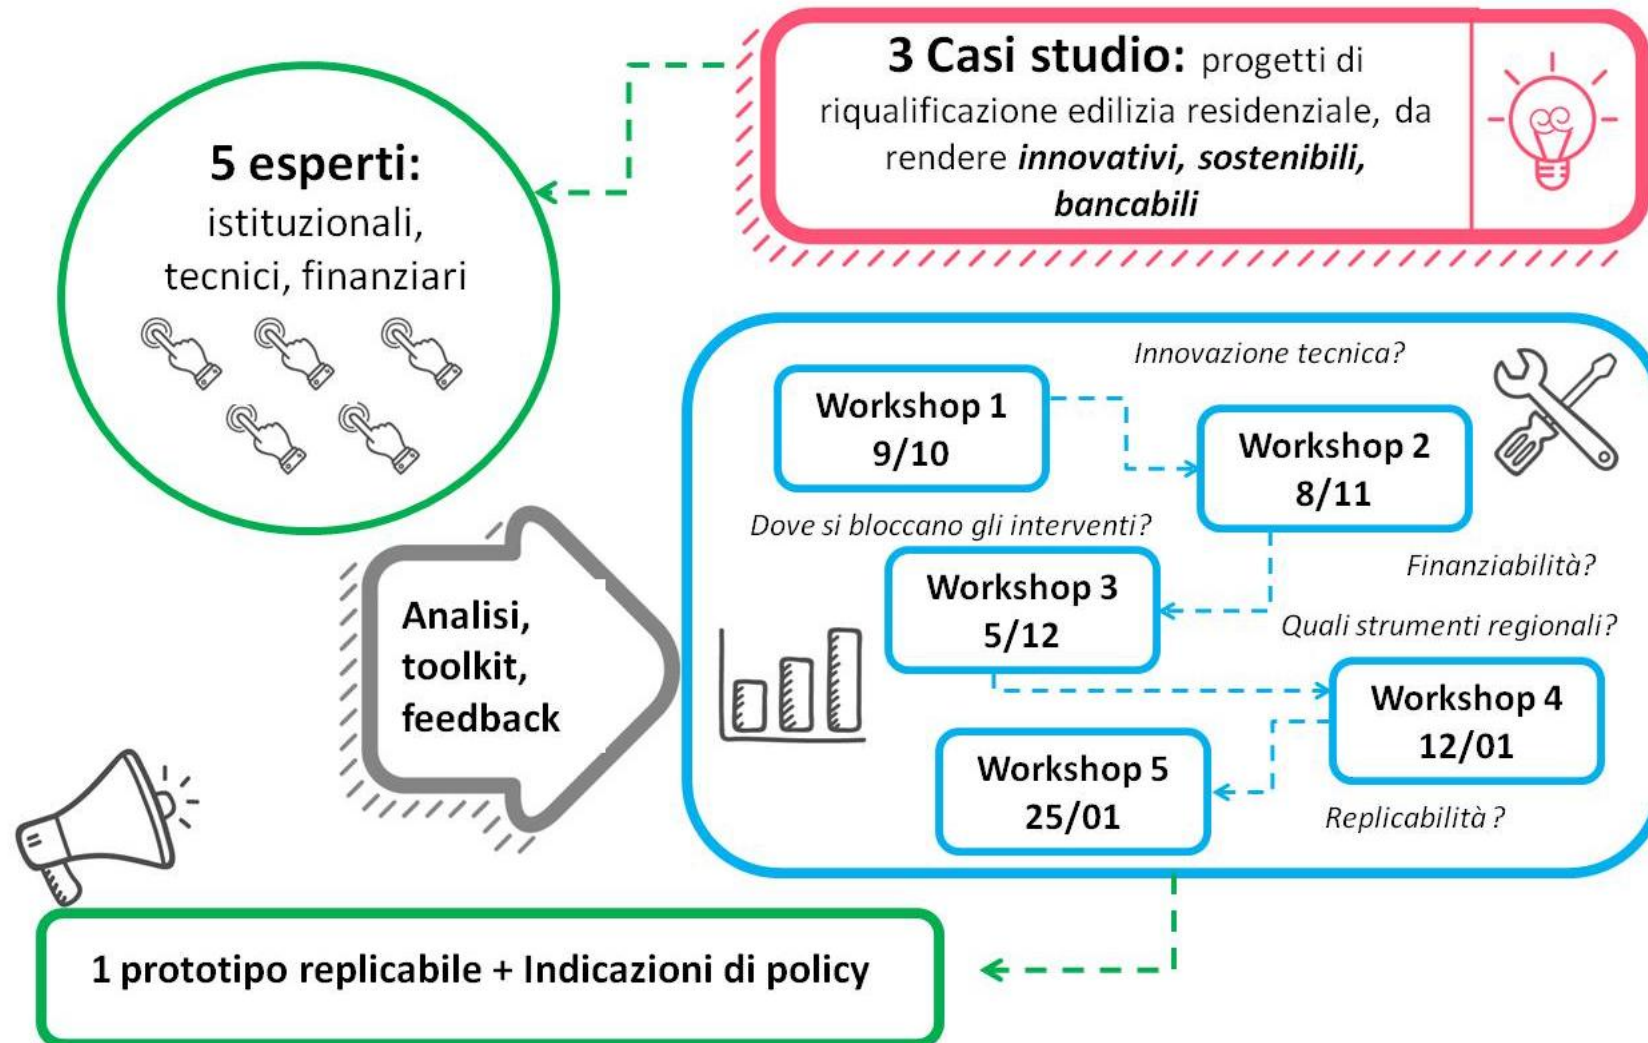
**3 Casi studio:** progetti di riqualificazione edilizia residenziale, da rendere ***innovativi, sostenibili, bancabili***

**5 esperti:**
istituzionali, tecnici, finanziari

*Innovazione tecnica?*

**Workshop 1**
**9/10**

**Workshop 2**
**8/11**

*Dove si bloccano gli interventi?*

*Finanziabilità?*

**Workshop 3**
**5/12**

*Quali strumenti regionali?*

**Analisi, toolkit, feedback**

**Workshop 4**
**12/01**

**Workshop 5**
**25/01**

*Replicabilità ?*

**1 prototipo replicabile + Indicazioni di policy**